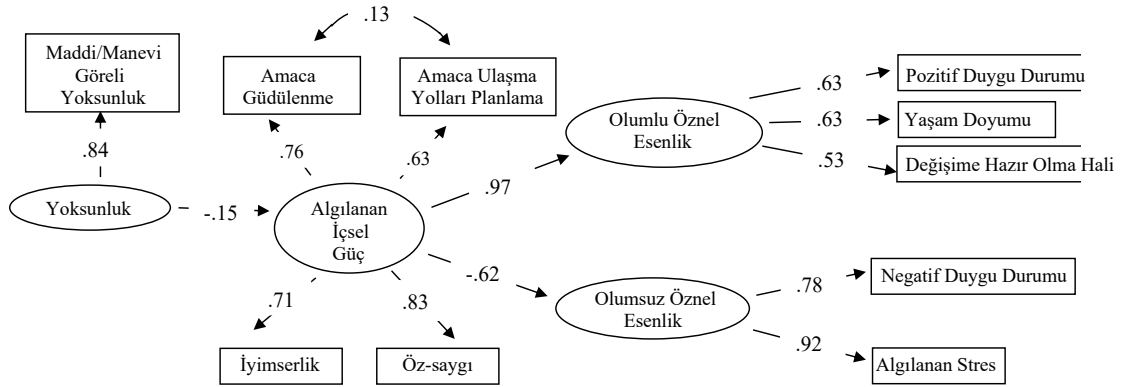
.13

Maddi/Manevi Göreli Yoksunluk

Amaca Güdülenme

Amaca Ulaşma Yolları Planlama

.63

Pozitif Duygu Durumu

.63

Yaşam Doyumu

Olumlu Öznel Esenlik

.53

Değişime Hazır Olma Hali

.84

.76

.63

.97

Yoksunluk

-.15

Algılanan İçsel Güç

-.62

Negatif Duygu Durumu

.78

Olumsuz Öznel Esenlik

.71

.83

.92

Algılanan Stres

İyimserlik

Öz-saygı